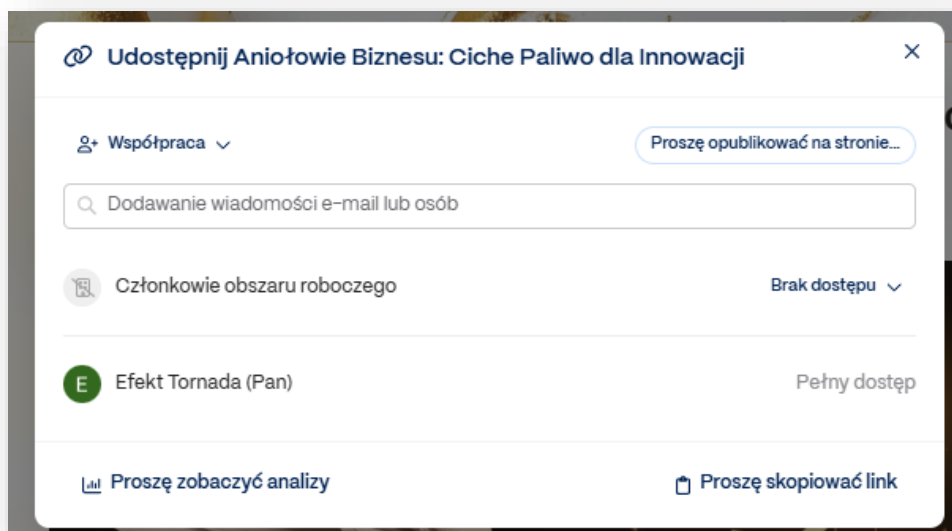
Udostępnij Aniołowie Biznesu: Ciche Paliwo dla Innowacji

×

Współpraca

Proszę opublikować na stronie...

Dodawanie wiadomości e-mail lub osób

Członkowie obszaru roboczego

Brak dostępu

E

Efekt Tornada (Pan)

Pełny dostęp

Proszę zobaczyć analizy

Proszę skopiować link